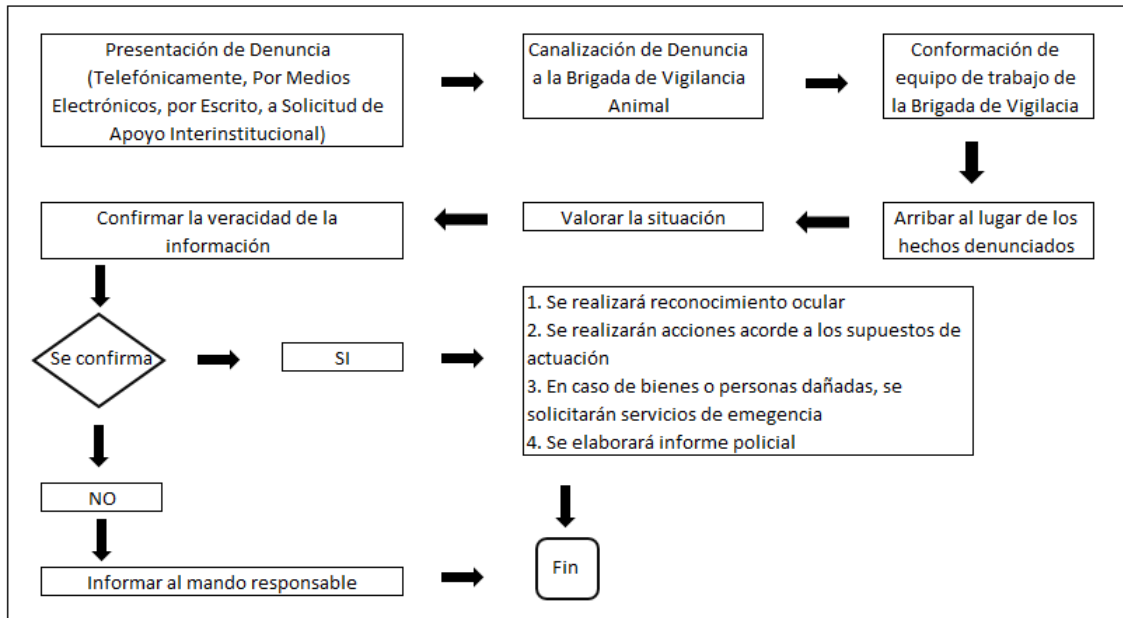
Presentación de Denuncia (Telefónicamente, Por Medios Electrónicos, por Escrito, a Solicitud de Apoyo Interinstitucional)

Canalización de Denuncia a la Brigada de Vigilancia Animal

Conformación de equipo de trabajo de la Brigada de Vigilacia

Arribar al lugar de los hechos denunciados

Valorar la situación

Confirmar la veracidad de la información

Se confirma

SI

1. Se realizará reconocimiento ocular
2. Se realizarán acciones acorde a los supuestos de actuación
3. En caso de bienes o personas dañadas, se solicitarán servicios de emegencia
4. Se elaborará informe policial

NO

Informar al mando responsable

Fin